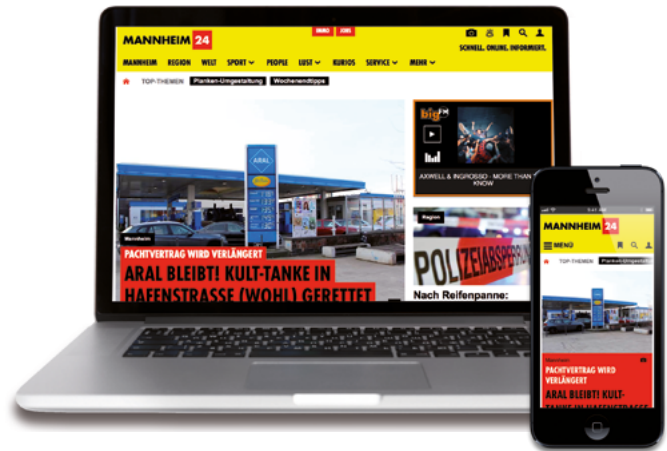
IMMO JOBS
MANNHEIM 24
SCHNELL. ONLINE. INFORMIERT.
MANNHEIM REGION WELT SPORT PEOPLE LUST KURIOS SERVICE MEHR
TOP-THEMEN Planken-Umgestaltung Wochenendtipps
ARAL
Mannheim
PACHTVERTRAG WIRD VERLÄNGERT
ARAL BLEIBT! KULT-TANKE IN HAFENSTRASSE (WOHL) GERETTET
bigFM
AXWELL & INGROSSO - MORE THAN YOU KNOW
Region
POLIZEIABSPERRUNG
Nach Reifenpanne:

MANNHEIM 24
MENÜ
TOP-THEMEN Planken-Umgestaltung
Mannheim
PACHTVERTRAG WIRD VERLÄNGERT
ARAL BLEIBT! KULT-TANKE IN HAFENSTRASSE